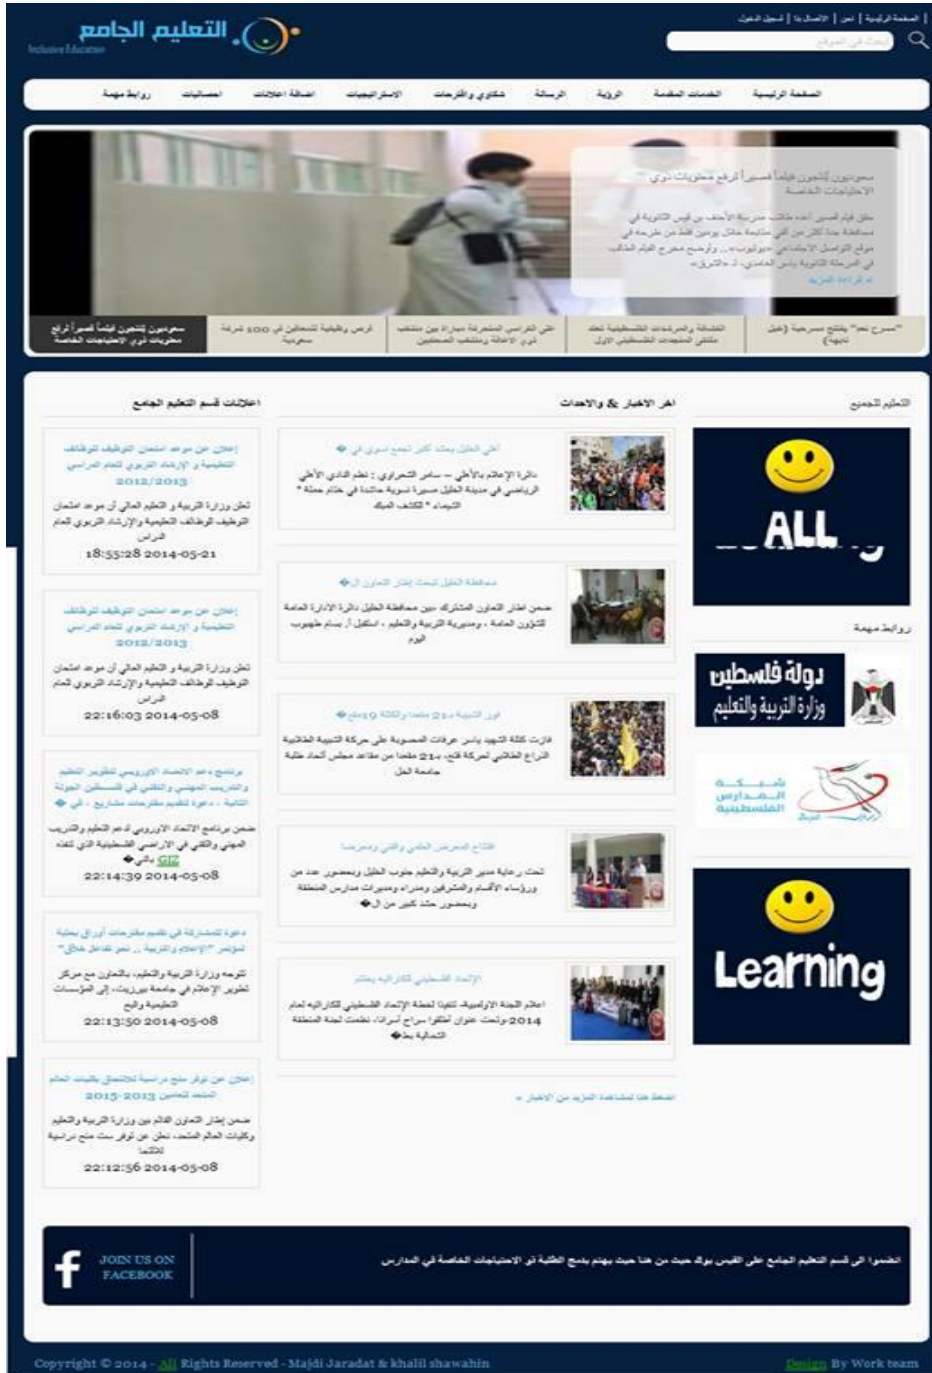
الصفحة الرئيسية | نحن | الاتصال بنا | تسجيل الدخول

ابحث في الموقع

التعليم الجامع
Inclusive Education

الصفحة الرئيسية | الخدمات المقدمة | الرؤية | الرسالة | شكاوي واقتراحات | الاستراتيجيات | اضافة اعلانات | احصائيات | روابط مهمة

سعوديون يُنتجون فيلماً قصيراً لرفع معنويات ذوي الاحتياجات الخاصة

نقل فيلم قصير أعده طلاب مدرسة الأحنف بن قيس الثانوية في محافظة جدة أكثر من ألفي متابعة خلال يومين فقط من طرحه في موقع التواصل الاجتماعي «يوتيوب»، وأوضح مخرج الفيلم الطالب في المرحلة الثانوية ياسر العامدي، لـ «الشرق»

» قراءة المزيد

سعوديون يُنتجون فيلماً قصيراً لرفع معنويات ذوي الاحتياجات الخاصة | فرص وظيفية للمعاقين في 100 شركة سعودية | على الكراسي المتحركة مباراة بين منتخب ذوي الإعاقة ومنتخب الصحفيين | الكشافة والمرشدات الفلسطينية تعقد ملتقى المنجدات الفلسطينيات الأول | "مسرح نحو" يفتتح مسرحية (غيل تابيهة)

التعليم للجميع

ALL

روابط مهمة

دولة فلسطين
وزارة التربية والتعليم

شبكة المدارس الفلسطينية

Learning

اخر الاخبار & والاحداث

أهلي الخليل يحتشد أكبر تجمع تسوي في

دائرة الإعلام بالأهلي – سامر التحراوي : نظم النادي الأهلي الرياضي في مدينة الخليل مسيرا نسوية حاشدة في ختام حملة " التيماء " الكشاف المبكر

محافظة الخليل تبحث إطار التعاون ال

ضمن اطار التعاون المشترك بين محافظة الخليل دائرة الادارة العامة للشؤون العامة ، ومديرية التربية والتعليم ، استقبل أ. بسام طهبوب اليوم

فوز الشبيبة بـ21 مقعداً والكتلة 19 مقعد

فازت كتلة الشهيد ياسر عرفات المحسوبة على حركة الشبيبة الطلابية الذراع الطلابي لحركة فتح، بـ21 مقعدا من مقاعد مجلس اتحاد طلبة جامعة الخليل

افتتاح المعرض العلمي والفني ومعرض

تحت رعاية مدير التربية والتعليم جنوب الخليل وبحضور عدد من رؤساء الأقسام والمشرفين ومدراء ومديرات مدارس المنطقة وبحضور حشد كبير من ال

الاتحاد الفلسطيني للكاراتيه يختتم

اختتم اللجنة الاولمبية، تنفيذ لخطة الاتحاد الفلسطيني للكاراتيه لعام 2014 وتحت عنوان أطفالا سراج أسرانا، نظمت لجنة المنطقة الشمالية بط

» اضغط هنا لمشاهدة المزيد من الاخبار

اعلانات قسم التعليم الجامع

إعلان عن موعد امتحان التوظيف للوظائف التعليمية و الإرشاد التربوي للعام الدراسي 2012/2013
تعلن وزارة التربية و التعليم العالي أن موعد امتحان التوظيف للوظائف التعليمية والإرشاد التربوي للعام الدراس
18:55:28 2014-05-21

إعلان عن موعد امتحان التوظيف للوظائف التعليمية و الإرشاد التربوي للعام الدراسي 2012/2013
تعلن وزارة التربية و التعليم العالي أن موعد امتحان التوظيف للوظائف التعليمية والإرشاد التربوي للعام الدراس
22:16:03 2014-05-08

برنامج دعم الاتحاد الاوروبي لتطوير التعليم والتدريب المهني والتقني في فلسطين الجولة الثانية - دعوة لتقديم مقترحات مشاريع - في
ضمن برنامج الاتحاد الأوروبي لدعم التعليم والتدريب المهني والتقني في الأراضي الفلسطينية الذي تنفذه GIZ بالي
22:14:39 2014-05-08

دعوة للمشاركة في تقديم مقترحات أوراق بحثية لمؤتمر "الإعلام والتربية .. نحو تفاعل خلاق"
تتوجه وزارة التربية والتعليم، بالتعاون مع مركز تطوير الإعلام في جامعة بيرزيت، إلى المؤسسات التعليمية والم
22:13:50 2014-05-08

إعلان عن توفر منح دراسية للالتحاق بكليات العالم المتحد للعامين 2013-2015
ضمن إطار التعاون القائم بين وزارة التربية والتعليم وكليات العالم المتحد، تعلن عن توفر ست منح دراسية لالتحا
22:12:56 2014-05-08

JOIN US ON FACEBOOK

انضموا الى قسم التعليم الجامع على الفيس بوك حيث من هنا حيث يهتم بدمج الطلبة ذو الاحتياجات الخاصة في المدارس

Copyright © 2014 - All Rights Reserved - Majdi Jaradat & khalil shawahin

Design By Work team